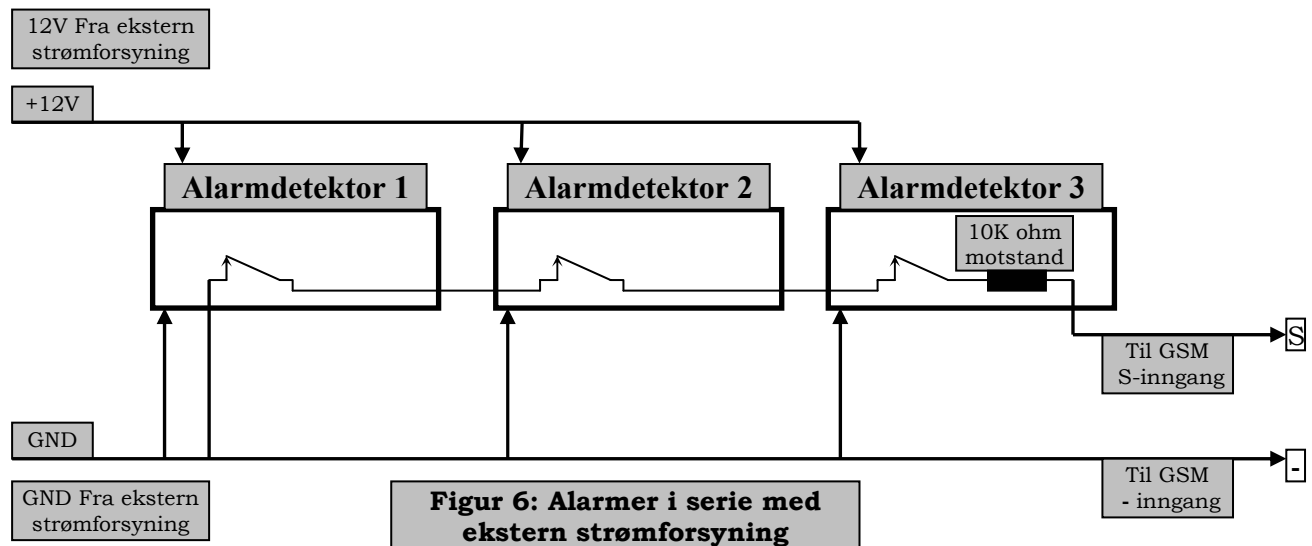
12V Fra ekstern strømforsyning

+12V

Alarmdetektor 1

Alarmdetektor 2

Alarmdetektor 3

10K ohm motstand

S

Til GSM S-inngang

GND

-

Til GSM - inngang

GND Fra ekstern strømforsyning

Figur 6: Alarmer i serie med ekstern strømforsyning